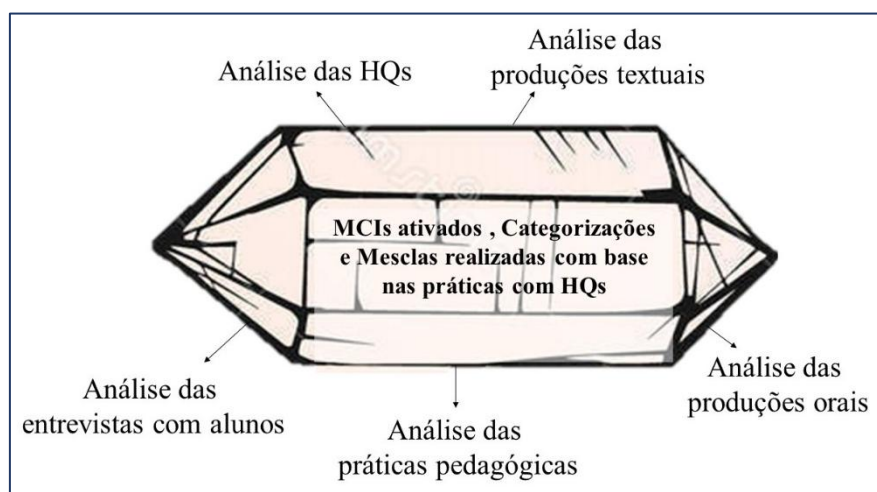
Análise das HQs

Análise das produções textuais

MCIs ativados , Categorizações e Mesclas realizadas com base nas práticas com HQs

Análise das entrevistas com alunos

Análise das práticas pedagógicas

Análise das produções orais